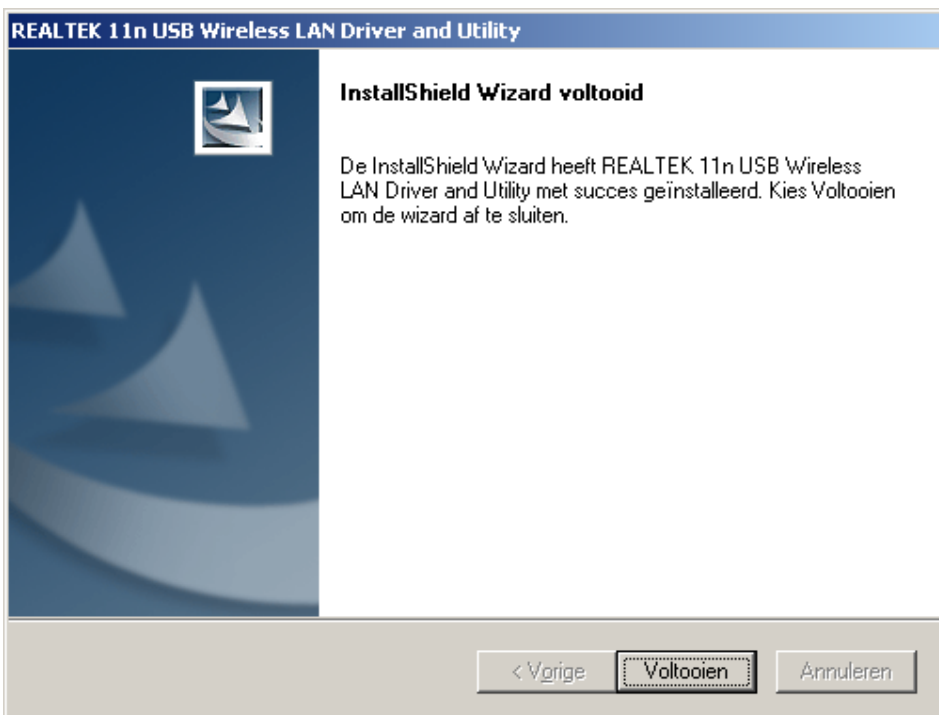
REALTEK 11n USB Wireless LAN Driver and Utility

InstallShield Wizard voltooid

De InstallShield Wizard heeft REALTEK 11n USB Wireless LAN Driver and Utility met succes geïnstalleerd. Kies Voltooien om de wizard af te sluiten.

< Vorige

Voltooien

Annuleren